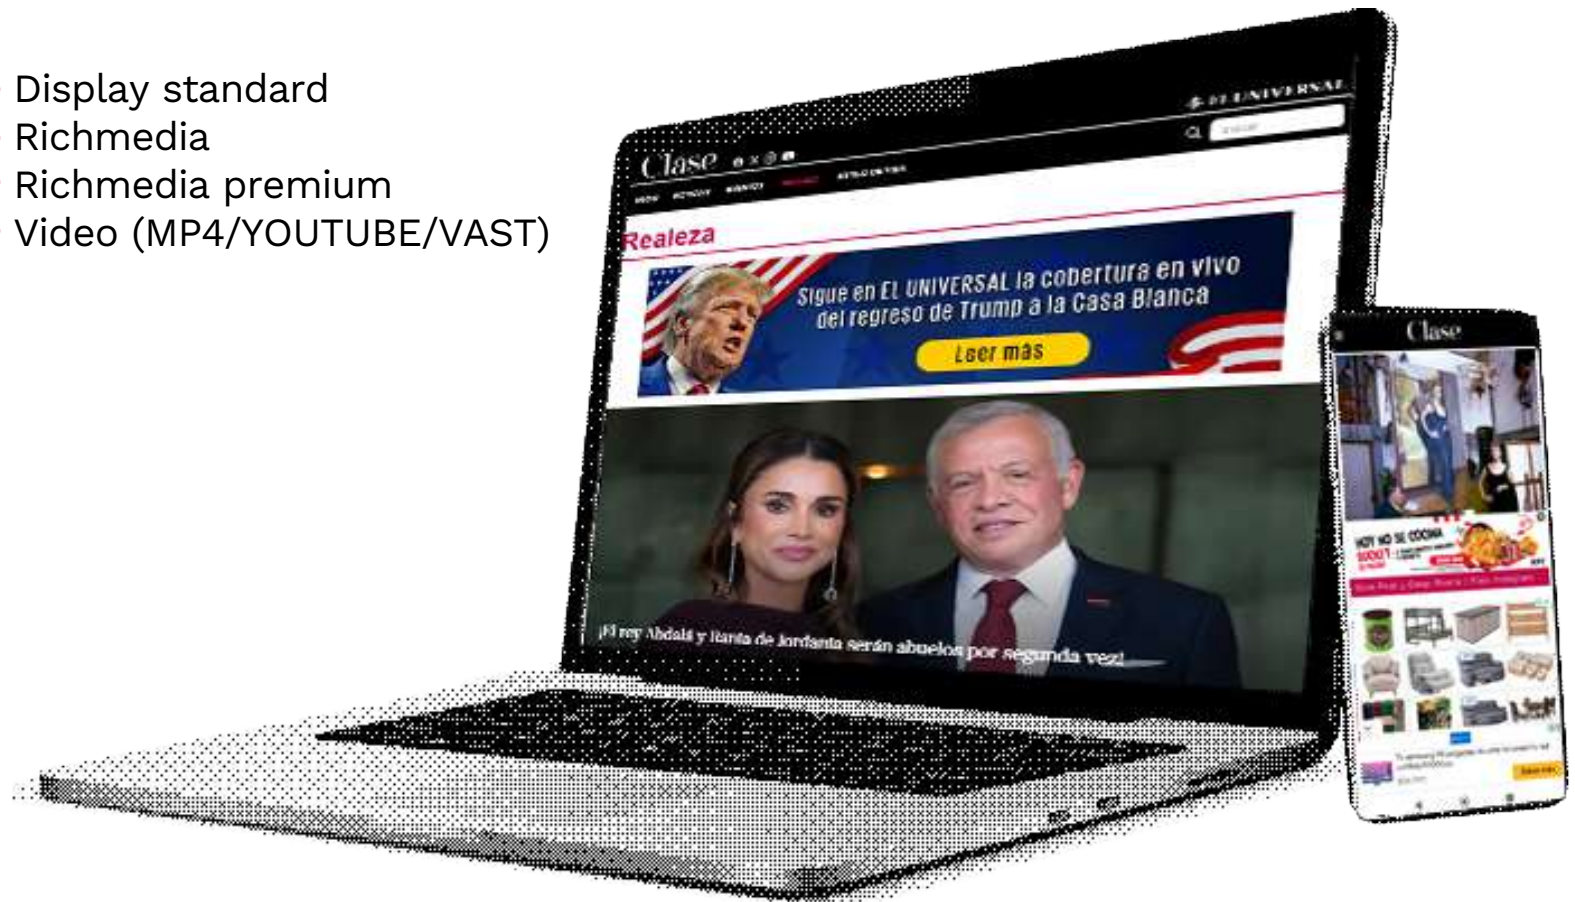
Display standard
Richmedia
Richmedia premium
Video (MP4/YOUTUBE/VAST)

EL UNIVERSAL

Clase

Realeza

Sigue en EL UNIVERSAL la cobertura en vivo del regreso de Trump a la Casa Blanca

Leer más

¡El rey Abdalá y Rania de Jordania serán abuelos por segunda vez!

Clase

HOY NO SE COCINA